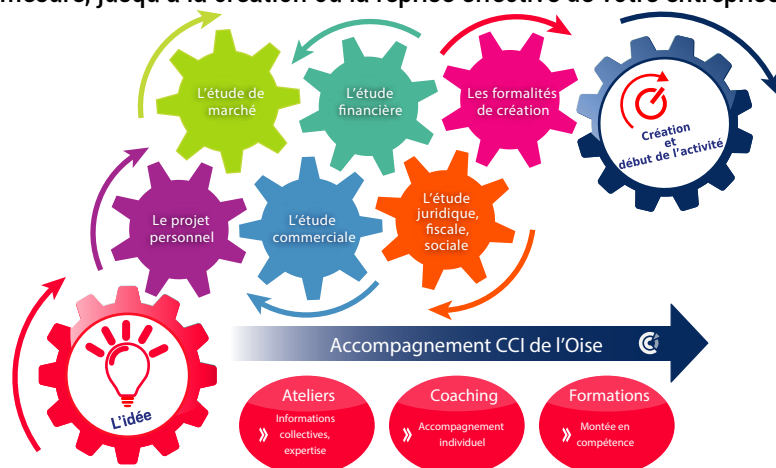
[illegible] mesure, jusqu'à la création ou la reprise effective de votre entrepris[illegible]

L'étude de marché

L'étude financière

Les formalités de création

Création et début de l'activité

Le projet personnel

L'étude commerciale

L'étude juridique, fiscale, sociale

L'idée

Accompagnement CCI de l'Oise

Ateliers
Informations collectives, expertise

Coaching
Accompagnement individuel

Formations
Montée en compétence